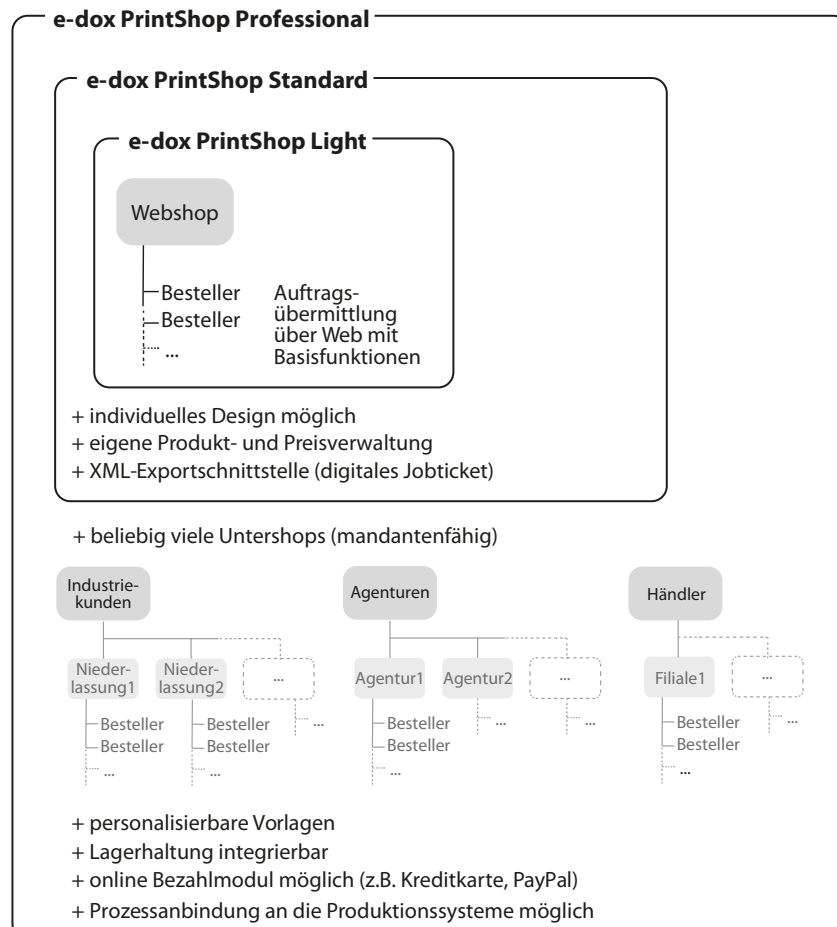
e-dox PrintShop Professional

e-dox PrintShop Standard

e-dox PrintShop Light

Webshop

Besteller
Besteller
...

Auftragsübermittlung über Web mit Basisfunktionen

+ individuelles Design möglich
+ eigene Produkt- und Preisverwaltung
+ XML-Exportschnittstelle (digitales Jobticket)

+ beliebig viele Untershops (mandantenfähig)

Industriekunden

Niederlassung1
Besteller
Besteller
...

Niederlassung2
Besteller
Besteller
...

...
...

Agenturen

Agentur1
Besteller
Besteller
...

Agentur2
...

...
...

Händler

Filiale1
Besteller
Besteller
...

...
...

+ personalisierbare Vorlagen
+ Lagerhaltung integrierbar
+ online Bezahlmodul möglich (z.B. Kreditkarte, PayPal)
+ Prozessanbindung an die Produktionssysteme möglich